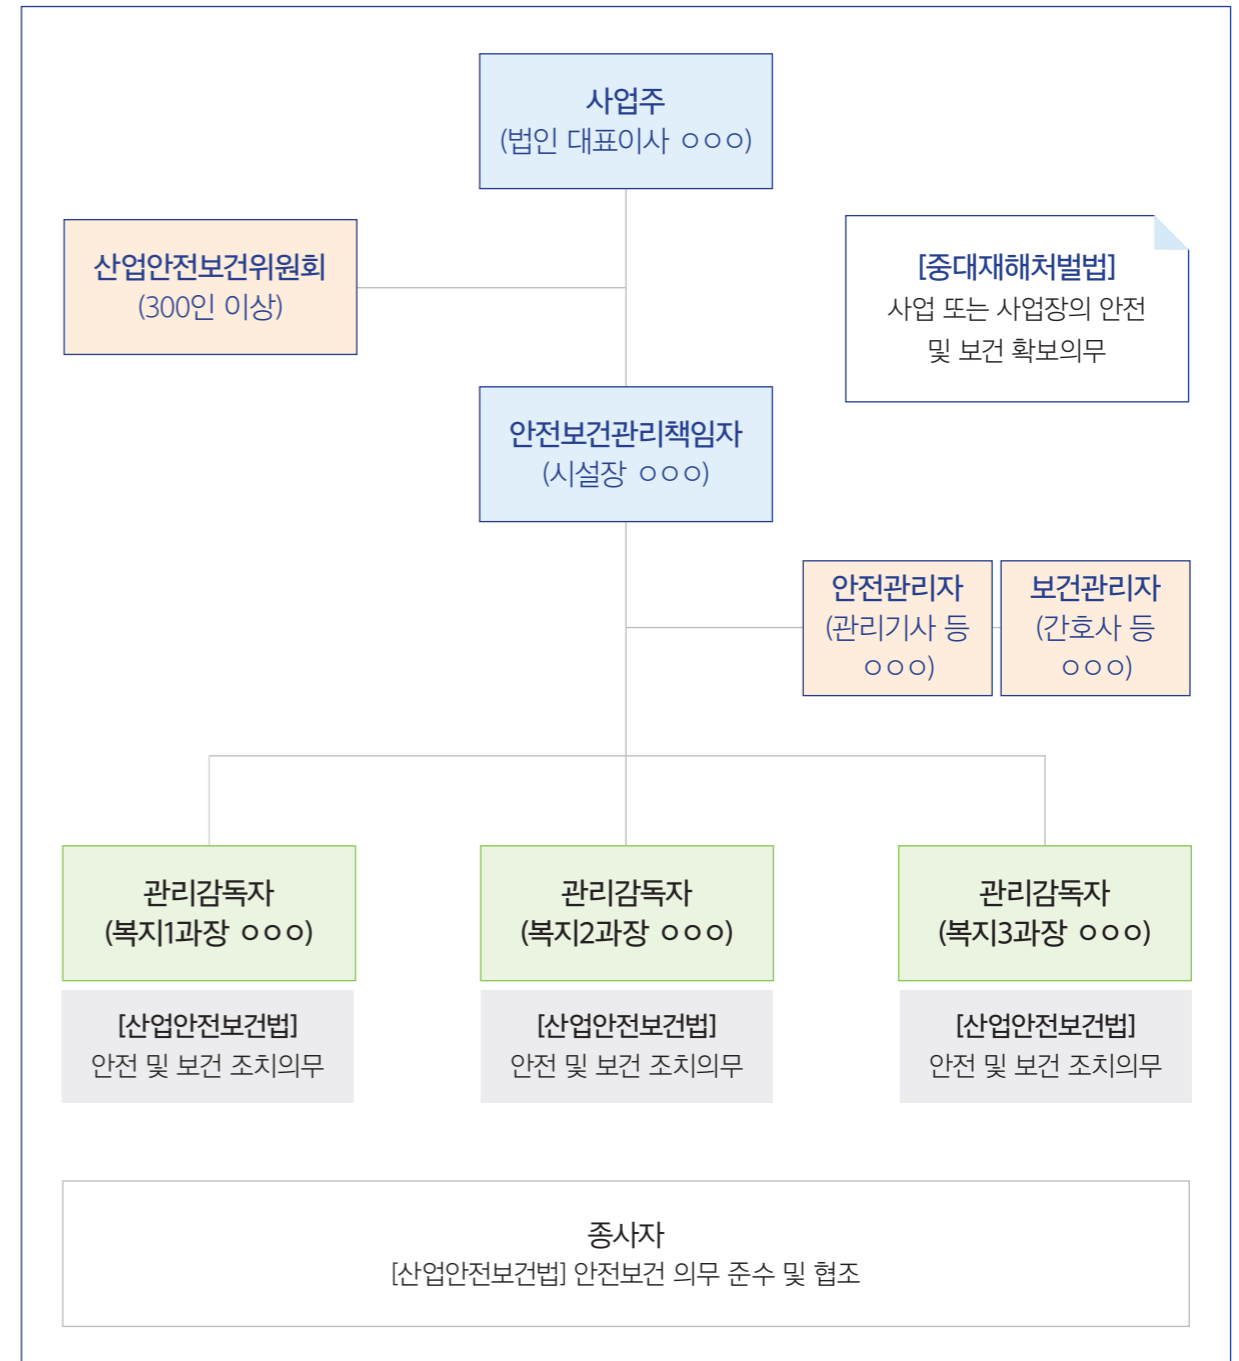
사업주
(법인 대표이사 ○○○)

산업안전보건위원회
(300인 이상)

[중대재해처벌법]
사업 또는 사업장의 안전 및 보건 확보의무

안전보건관리책임자
(시설장 ○○○)

안전관리자
(관리기사 등 ○○○)

보건관리자
(간호사 등 ○○○)

관리감독자
(복지1과장 ○○○)

[산업안전보건법]
안전 및 보건 조치의무

관리감독자
(복지2과장 ○○○)

[산업안전보건법]
안전 및 보건 조치의무

관리감독자
(복지3과장 ○○○)

[산업안전보건법]
안전 및 보건 조치의무

종사자
[산업안전보건법] 안전보건 의무 준수 및 협조